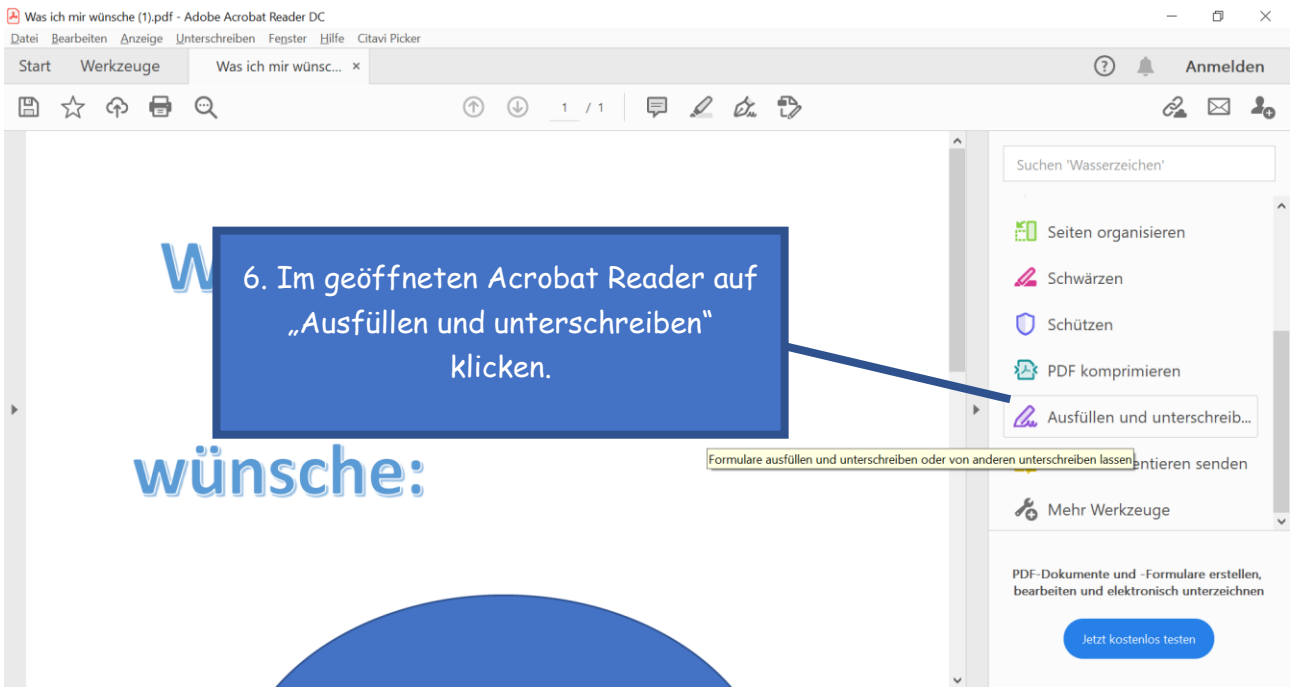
Was ich mir wünsche (1).pdf - Adobe Acrobat Reader DC

Datei Bearbeiten Anzeige Unterschreiben Fenster Hilfe Citavi Picker

Start Werkzeuge Was ich mir wünsc... ×

Anmelden

1 / 1

W

6. Im geöffneten Acrobat Reader auf „Ausfüllen und unterschreiben“ klicken.

wünsche:

Suchen 'Wasserzeichen'

Seiten organisieren

Schwärzen

Schützen

PDF komprimieren

Ausfüllen und unterschreib...

Formulare ausfüllen und unterschreiben oder von anderen unterschreiben lassen

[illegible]entieren senden

Mehr Werkzeuge

PDF-Dokumente und -Formulare erstellen, bearbeiten und elektronisch unterzeichnen

Jetzt kostenlos testen